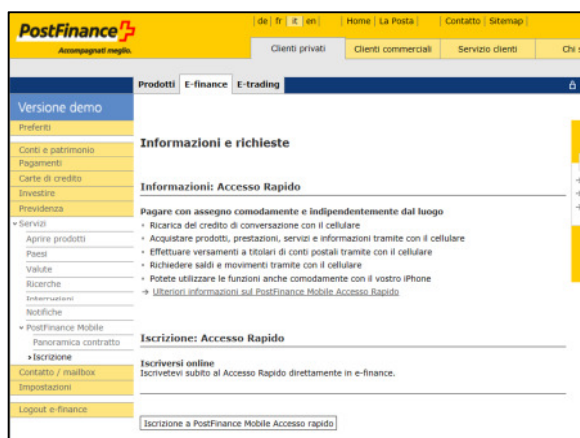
PostFinance
Accompagnati meglio.

| de | fr | it | en | | Home | La Posta | | Contatto | Sitemap |

Clienti privati | Clienti commerciali | Servizio clienti | Chi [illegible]

Prodotti | E-finance | E-trading

Versione demo
Preferiti
Conti e patrimonio
Pagamenti
Carte di credito
Investire
Previdenza
Servizi
Aprire prodotti
Paesi
Valute
Ricerche
Interruzioni
Notifiche
PostFinance Mobile
Panoramica contratto
Iscrizione
Contatto / mailbox
Impostazioni
Logout e-finance

Informazioni e richieste

Informazioni: Accesso Rapido

Pagare con assegno comodamente e indipendentemente dal luogo
Ricarica del credito di conversazione con il cellulare
Acquistare prodotti, prestazioni, servizi e informazioni tramite con il cellulare
Effettuare versamenti a titolari di conti postali tramite con il cellulare
Richiedere saldi e movimenti tramite con il cellulare
Potete utilizzare le funzioni anche comodamente con il vostro iPhone
Ulteriori informazioni sul PostFinance Mobile Accesso Rapido

Iscrizione: Accesso Rapido

Iscriversi online
Iscrivetevi subito al Accesso Rapido direttamente in e-finance.

Iscrizione a PostFinance Mobile Accesso rapido